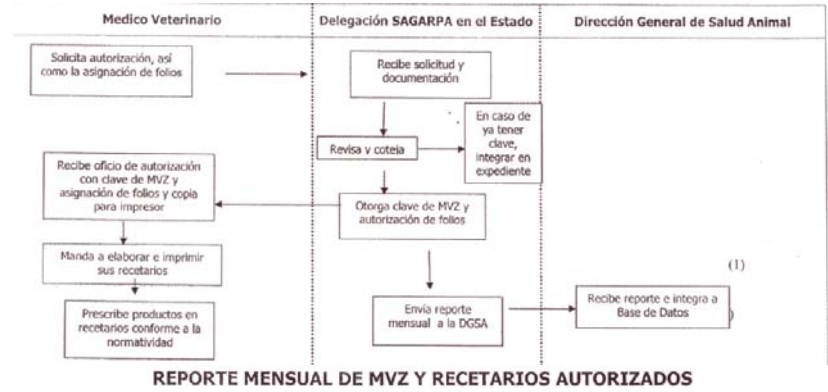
Medico Veterinario

Delegación SAGARPA en el Estado

Dirección General de Salud Animal

Solicita autorización, así como la asignación de folios

Recibe solicitud y documentación

Revisa y coteja

En caso de ya tener clave, integrar en expediente

Recibe oficio de autorización con clave de MVZ y asignación de folios y copia para impresor

Otorga clave de MVZ y autorización de folios

Manda a elaborar e imprimir sus recetarios

(1)

Prescribe productos en recetarios conforme a la normatividad

Envía reporte mensual a la DGSA

Recibe reporte e integra a Base de Datos

REPORTE MENSUAL DE MVZ Y RECETARIOS AUTORIZADOS